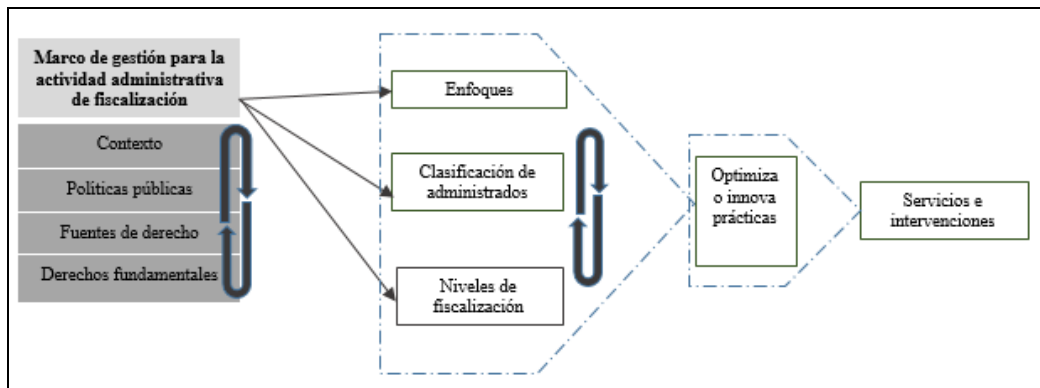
Marco de gestión para la actividad administrativa de fiscalización

Contexto

Políticas públicas

Fuentes de derecho

Derechos fundamentales

Enfoques

Clasificación de administrados

Niveles de fiscalización

Optimiza o innova prácticas

Servicios e intervenciones